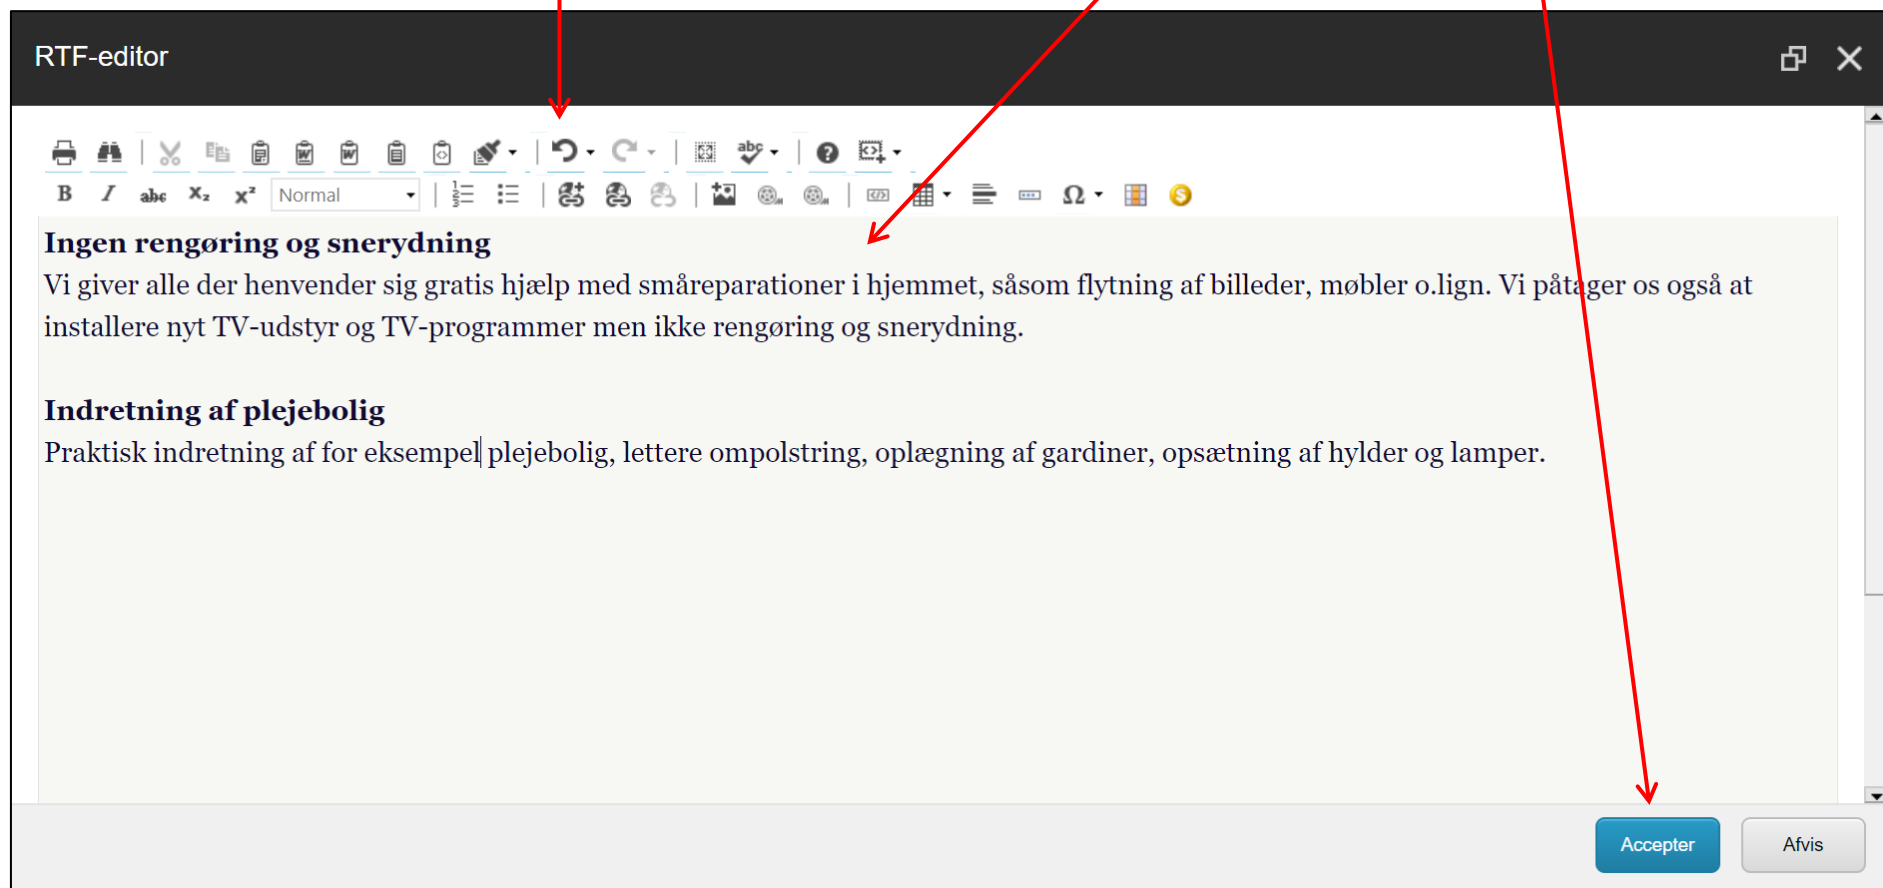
RTF-editor

Normal

Ingen rengøring og snerydning
Vi giver alle der henvender sig gratis hjælp med småreparationer i hjemmet, såsom flytning af billeder, møbler o.lign. Vi påtager os også at installere nyt TV-udstyr og TV-programmer men ikke rengøring og snerydning.

Indretning af plejebolig
Praktisk indretning af for eksempel plejebolig, lettere ompolstring, oplægning af gardiner, opsætning af hylder og lamper.

Accepter
Afvis